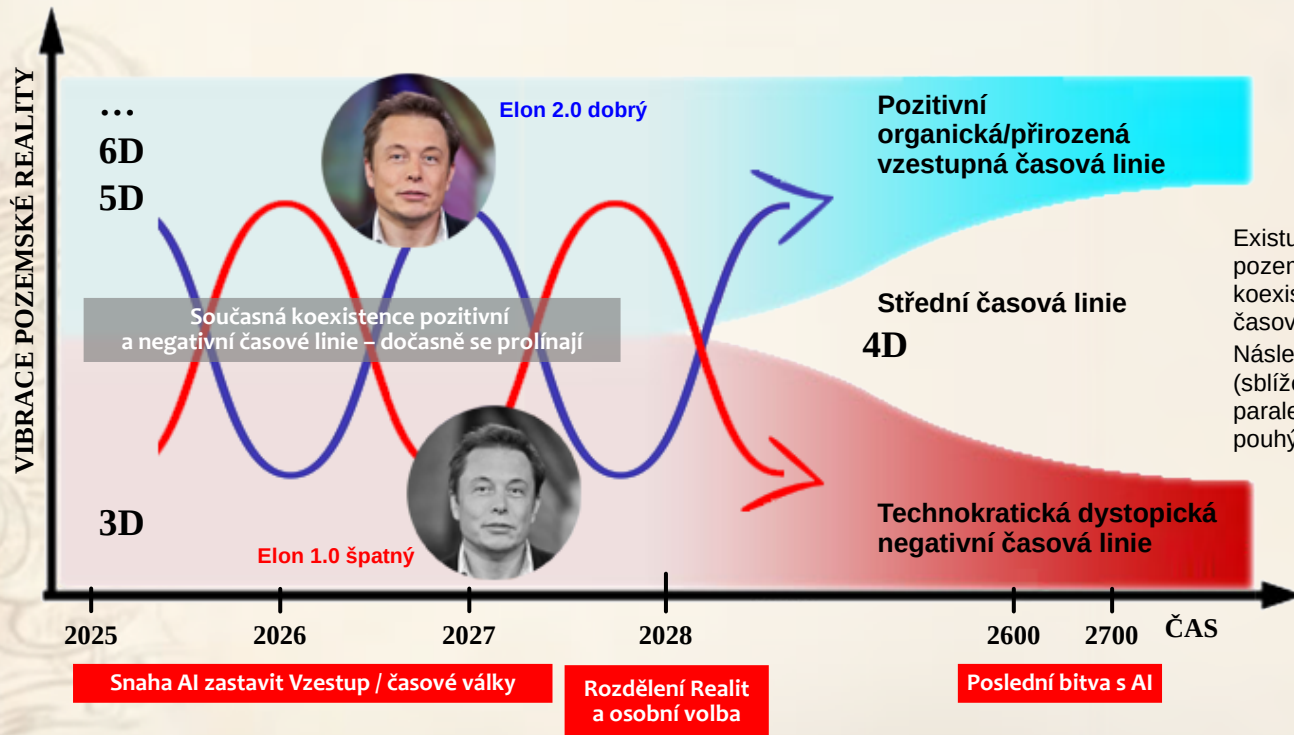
VIBRACE POZEMSKÉ REALITY

...
6D
5D

Elon 2.0 dobrý

Pozitivní organická/přirozená vzestupná časová linie

Existu
pozem
koexis
časov
Násle
(sblížo
parale
pouhý

Současná koexistence pozitivní a negativní časové linie – dočasně se prolínají

Střední časová linie
4D

3D

Elon 1.0 špatný

Technokratická dystopická negativní časová linie

2025
2026
2027
2028
2600
2700
ČAS

Snaha AI zastavit Vzestup / časové války

Rozdělení Realit a osobní volba

Poslední bitva s AI